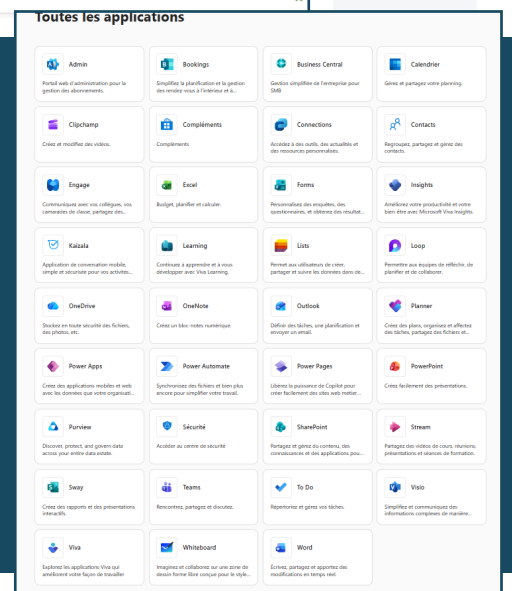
Toutes les applications

Admin
Portail web d'administration pour la gestion des abonnements.

Bookings
Simplifiez la planification et la gestion des rendez-vous à l'intérieur et à...

Business Central
Gestion simplifiée de l'entreprise pour SMB

Calendrier
Gérez et partagez votre planning.

Clipchamp
Créez et modifiez des vidéos.

Compléments
Compléments

Connections
Accédez à des outils, des actualités et des ressources personnalisés.

Contacts
Regroupez, partagez et gérez des contacts.

Engage
Communiquez avec vos collègues, vos camarades de classe, partagez des...

Excel
Budget, planifier et calculer.

Forms
Personnalisez des enquêtes, des questionnaires, et obtenez des résultat...

Insights
Améliorez votre productivité et votre bien-être avec Microsoft Viva Insights.

Kaizala
Application de conversation mobile, simple et sécurisée pour vos activités...

Learning
Continuez à apprendre et à vous développer avec Viva Learning.

Lists
Permet aux utilisateurs de créer, partager et suivre les données dans de...

Loop
Permettre aux équipes de réfléchir, de planifier et de collaborer.

OneDrive
Stockez en toute sécurité des fichiers, des photos, etc.

OneNote
Créez un bloc-notes numérique.

Outlook
Définir des tâches, une planification et envoyer un email.

Planner
Créez des plans, organisez et affectez des tâches, partagez des fichiers et...

Power Apps
Créez des applications mobiles et web avec les données que votre organisati...

Power Automate
Synchronisez des fichiers et bien plus encore pour simplifier votre travail.

Power Pages
Libérez la puissance de Copilot pour créer facilement des sites web métier...

PowerPoint
Créez facilement des présentations.

Purview
Discover, protect, and govern data across your entire data estate.

Sécurité
Accéder au centre de sécurité

SharePoint
Partagez et gérez du contenu, des connaissances et des applications pou...

Stream
Partagez des vidéos de cours, réunions, présentations et séances de formation.

Sway
Créez des rapports et des présentations interactifs.

Teams
Rencontrez, partagez et discutez.

To Do
Répertoriez et gérez vos tâches.

Visio
Simplifiez et communiquez des informations complexes de manière...

Viva
Explorez les applications Viva qui améliorent votre façon de travailler

Whiteboard
Imaginez et collaborez sur une zone de dessin forme libre conçue pour le style...

Word
Écrivez, partagez et apportez des modifications en temps réel.